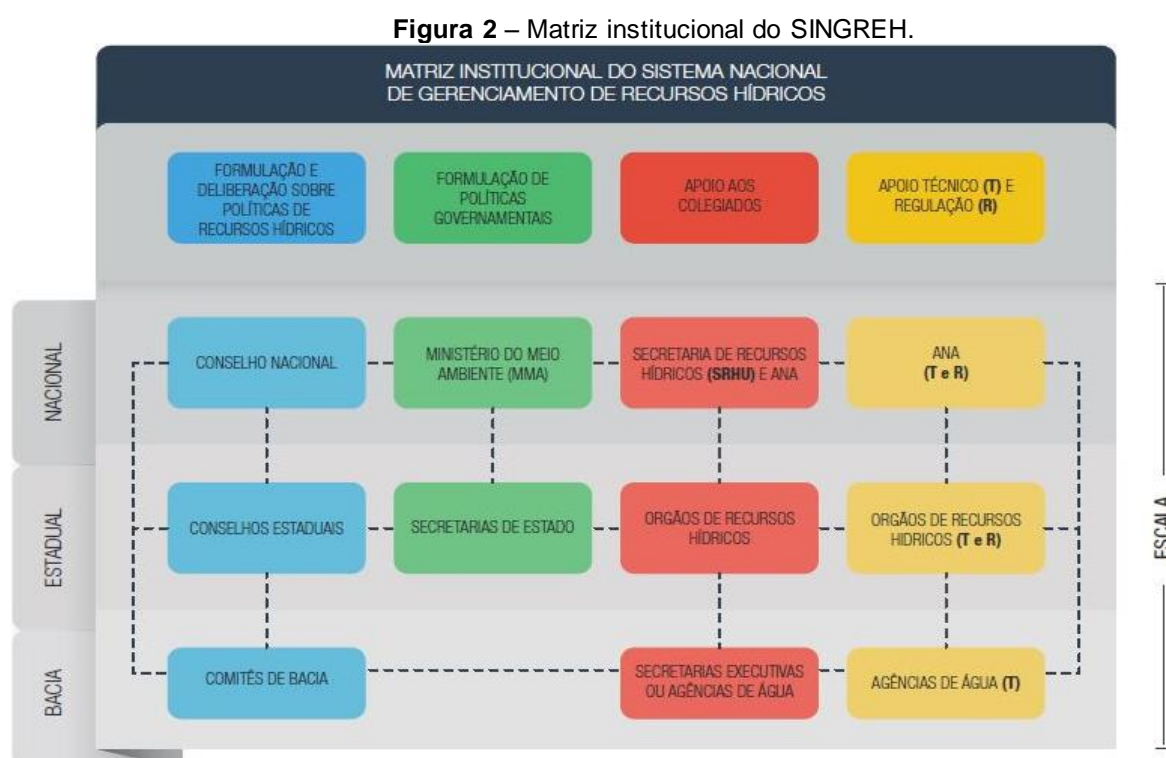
**Figura 2** – Matriz institucional do SINGREH.

MATRIZ INSTITUCIONAL DO SISTEMA NACIONAL DE GERENCIAMENTO DE RECURSOS HÍDRICOS

FORMULAÇÃO E DELIBERAÇÃO SOBRE POLÍTICAS DE RECURSOS HÍDRICOS

FORMULAÇÃO DE POLÍTICAS GOVERNAMENTAIS

APOIO AOS COLEGIADOS

APOIO TÉCNICO **(T)** E REGULAÇÃO **(R)**

NACIONAL

CONSELHO NACIONAL

MINISTÉRIO DO MEIO AMBIENTE (MMA)

SECRETARIA DE RECURSOS HÍDRICOS **(SRHU)** E ANA

ANA **(T e R)**

ESTADUAL

CONSELHOS ESTADUAIS

SECRETARIAS DE ESTADO

ORGÃOS DE RECURSOS HÍDRICOS

ORGÃOS DE RECURSOS HIDRICOS **(T e R)**

BACIA

COMITÊS DE BACIA

SECRETARIAS EXECUTIVAS OU AGÊNCIAS DE ÁGUA

AGÊNCIAS DE ÁGUA **(T)**

ESCALA